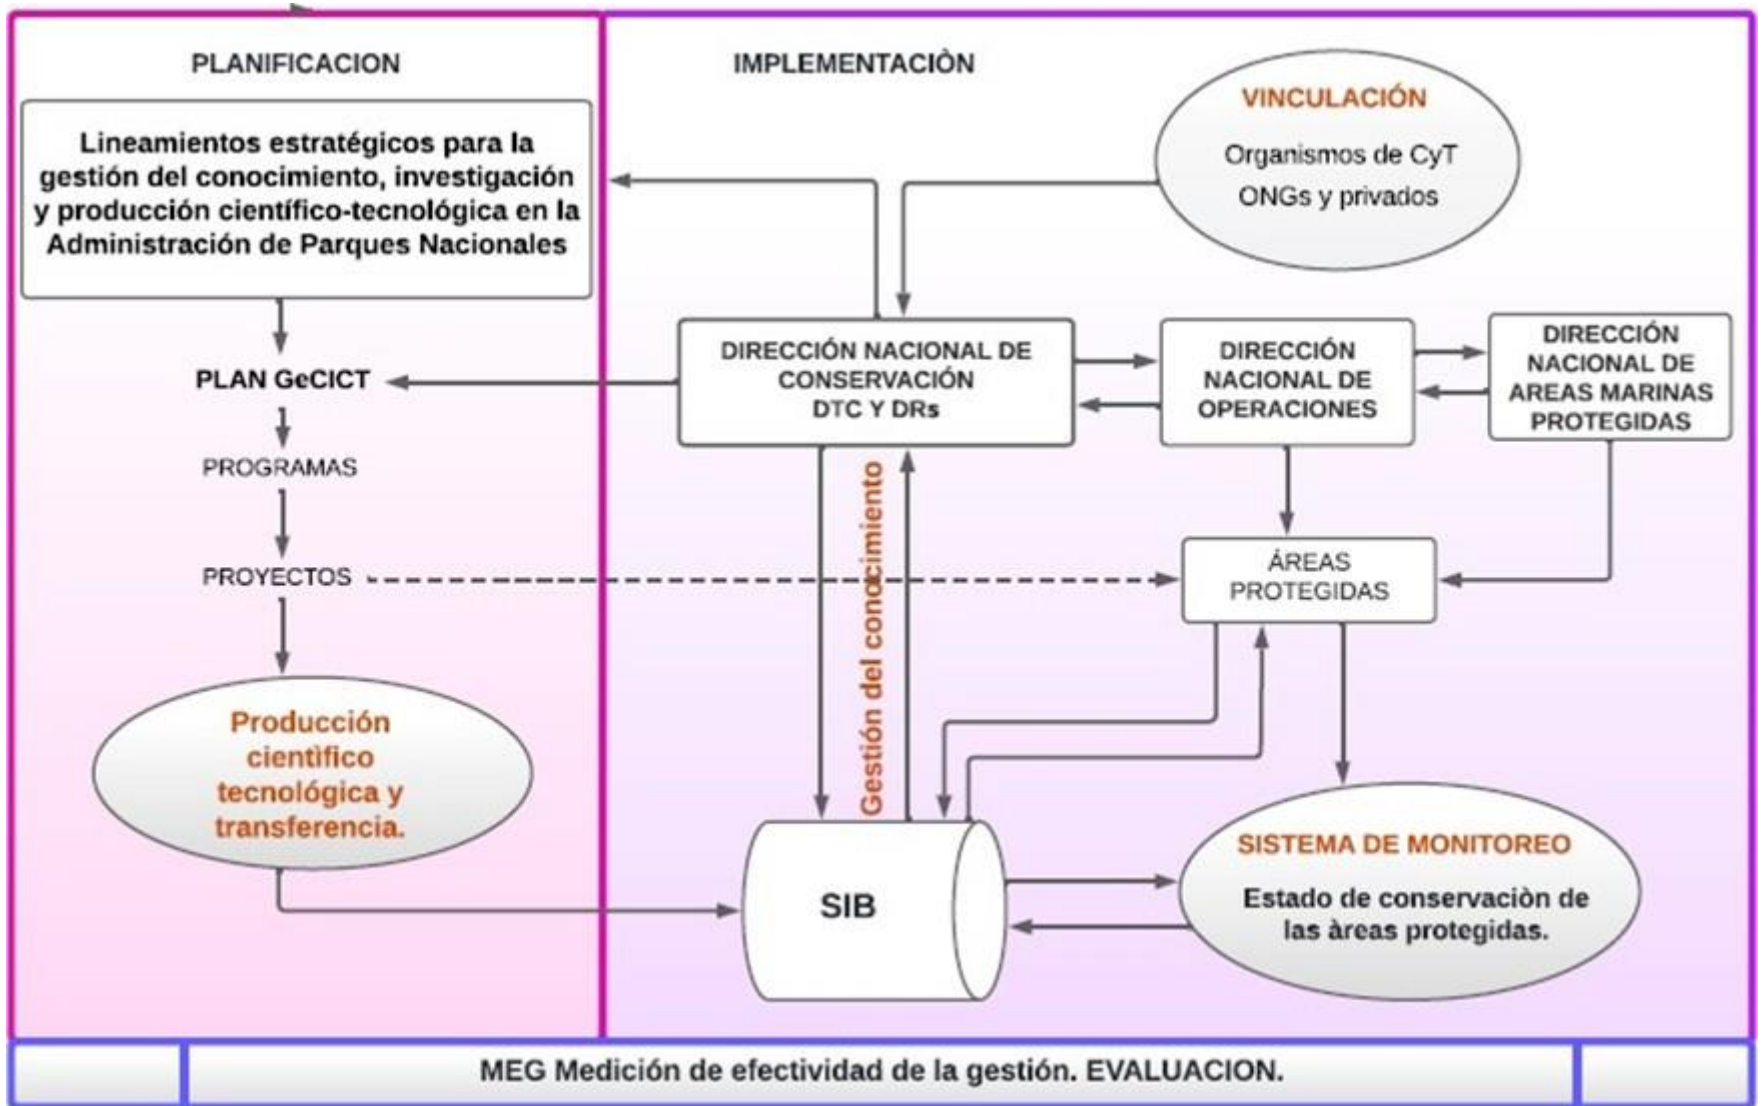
PLANIFICACION

Lineamientos estratégicos para la gestión del conocimiento, investigación y producción científico-tecnológica en la Administración de Parques Nacionales

PLAN GeCICT

PROGRAMAS

PROYECTOS

Producción científico tecnológica y transferencia.

IMPLEMENTACIÒN

VINCULACIÓN

Organismos de CyT

ONGs y privados

DIRECCIÓN NACIONAL DE CONSERVACIÓN DTC Y DRs

DIRECCIÓN NACIONAL DE OPERACIONES

DIRECCIÓN NACIONAL DE AREAS MARINAS PROTEGIDAS

ÁREAS PROTEGIDAS

Gestión del conocimiento

SIB

SISTEMA DE MONITOREO

Estado de conservaciòn de las àreas protegidas.

MEG Medición de efectividad de la gestión. EVALUACION.